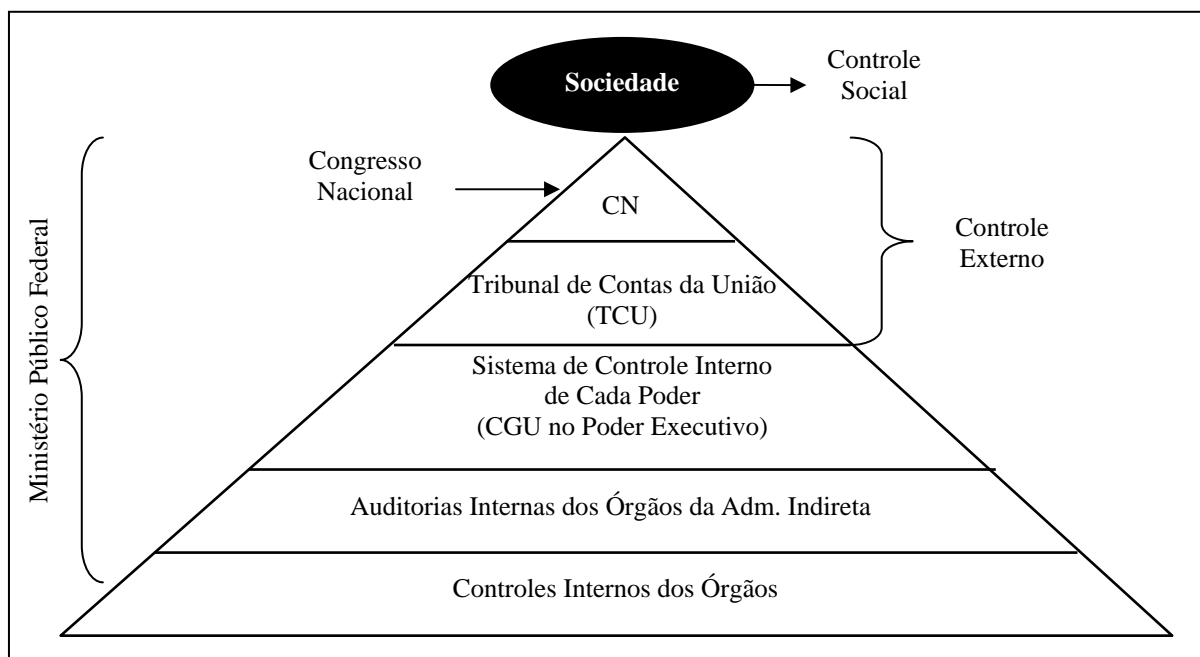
Sociedade

Controle Social

Ministério Público Federal

Congresso Nacional

CN

Controle Externo

Tribunal de Contas da União (TCU)

Sistema de Controle Interno de Cada Poder (CGU no Poder Executivo)

Auditorias Internas dos Órgãos da Adm. Indireta

Controles Internos dos Órgãos